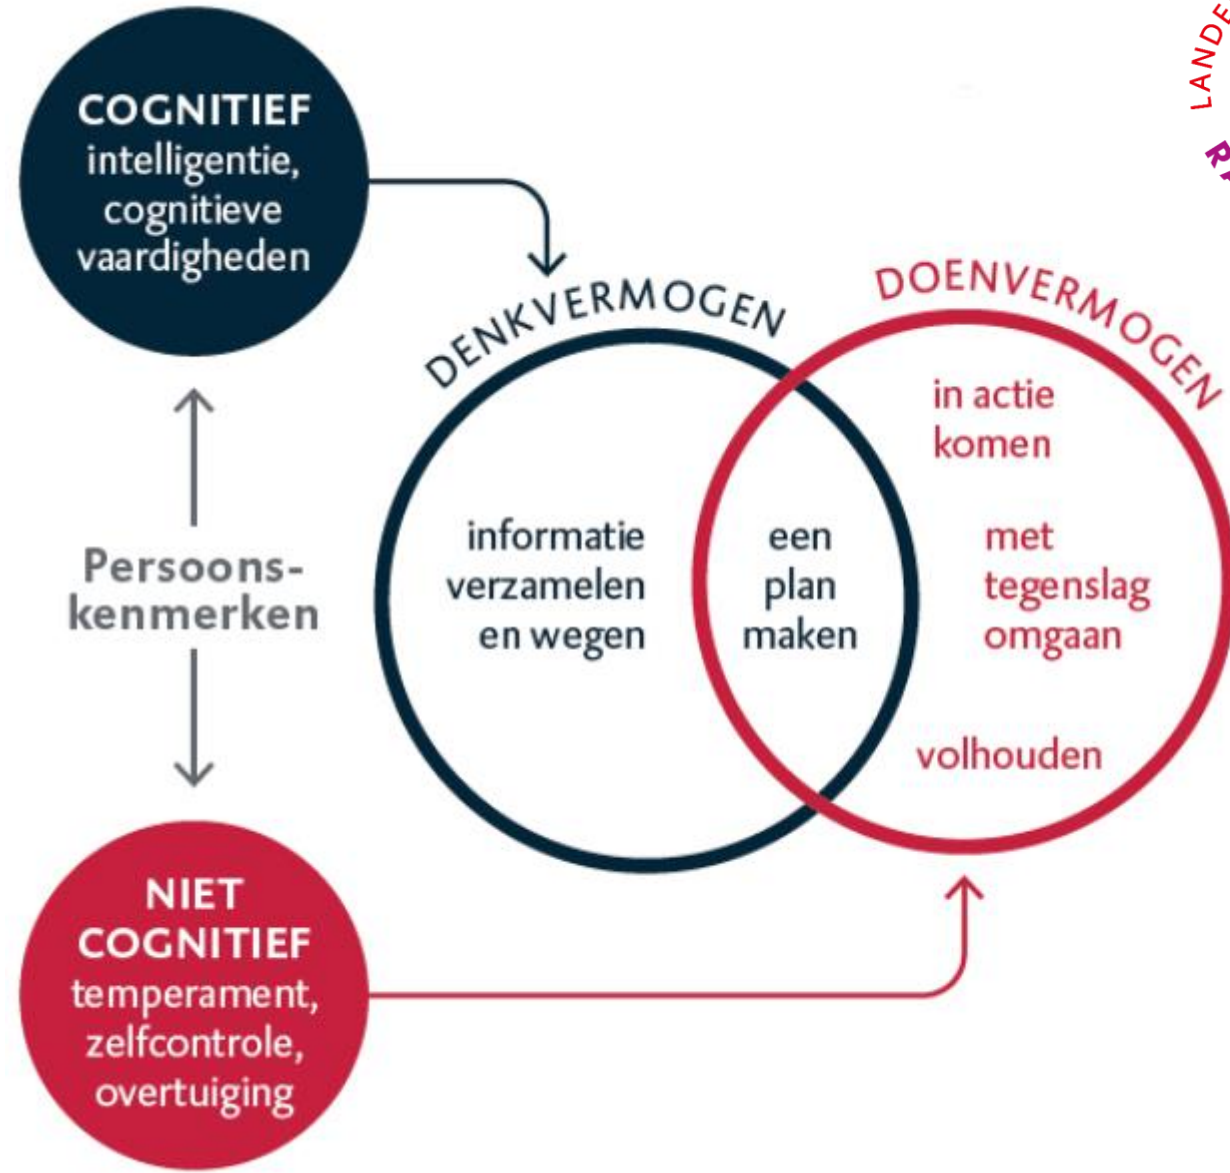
COGNITIEF
intelligentie, cognitieve vaardigheden

LANDE

R

Persoons-kenmerken

DENKVERMOGEN

DOENVERMOGEN

informatie verzamelen en wegen

een plan maken

in actie komen

met tegenslag omgaan

volhouden

NIET COGNITIEF
temperament, zelfcontrole, overtuiging